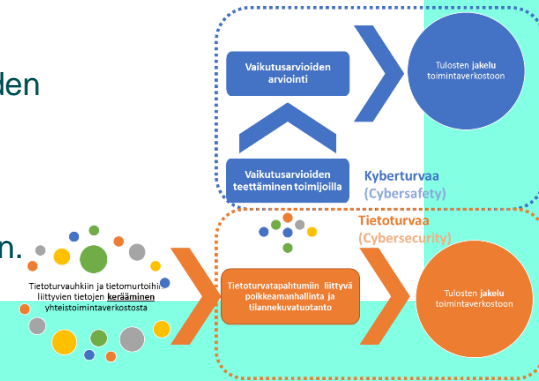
den

n.

Vaikutusarvioiden arviointi

Tulosten jakelu toimintaverkostoon

Vaikutusarvioiden teettäminen toimijoilla

Kyberturvaa (Cybersafety)

Tietoturvaa (Cybersecurity)

Tietoturvauhkiin ja tietomurtoihin liittyvien tietojen kerääminen yhteistoimintaverkostosta

Tietoturvatapahtumiin liittyvä poikkeamanhallinta ja tilannekuvatuotanto

Tulosten jakelu toimintaverkostoon